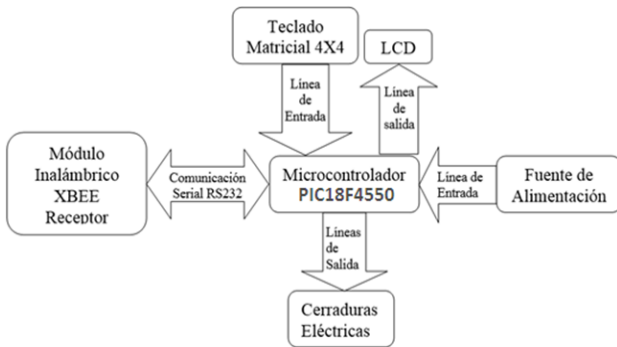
Teclado Matricial 4X4

LCD

Línea de Entrada

Línea de salida

Módulo Inalámbrico XBEE Receptor

Comunicación Serial RS232

Microcontrolador PIC18F4550

Línea de Entrada

Fuente de Alimentación

Líneas de Salida

Cerraduras Eléctricas